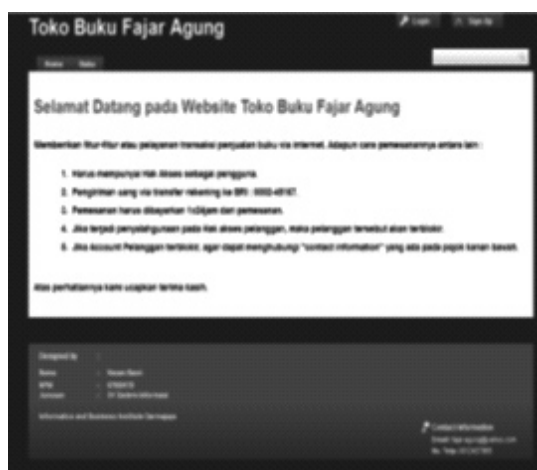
Toko Buku Fajar Agung

Login Sign Up

Home Daftar

Selamat Datang pada Website Toko Buku Fajar Agung

Memberikan fitur-fitur atau pelayanan transaksi penjualan buku via internet. Adapun cara pemesanannya antara lain :

1. Harus mempunyai Hak Akses sebagai pengguna.
2. Pengiriman uang via transfer rekening ke BRI : 0002-45167.
3. Pemesanan harus dibayarkan 1x24jam dari pemesanan.
4. Jika terjadi penyalahgunaan pada Hak akses pelanggan, maka pelanggan tersebut akan terblokir.
5. Jika Account Pelanggan terblokir, agar dapat menghubungi "contact information" yang ada pada pojok kanan bawah.

Atas perhatiannya kami ucapkan terima kasih.

Designed by :

Nama : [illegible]
NPM : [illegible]
Jurusan : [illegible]

Informatics and Business Institute Darmajaya

Contact Information
Email: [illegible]
No. Telp: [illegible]